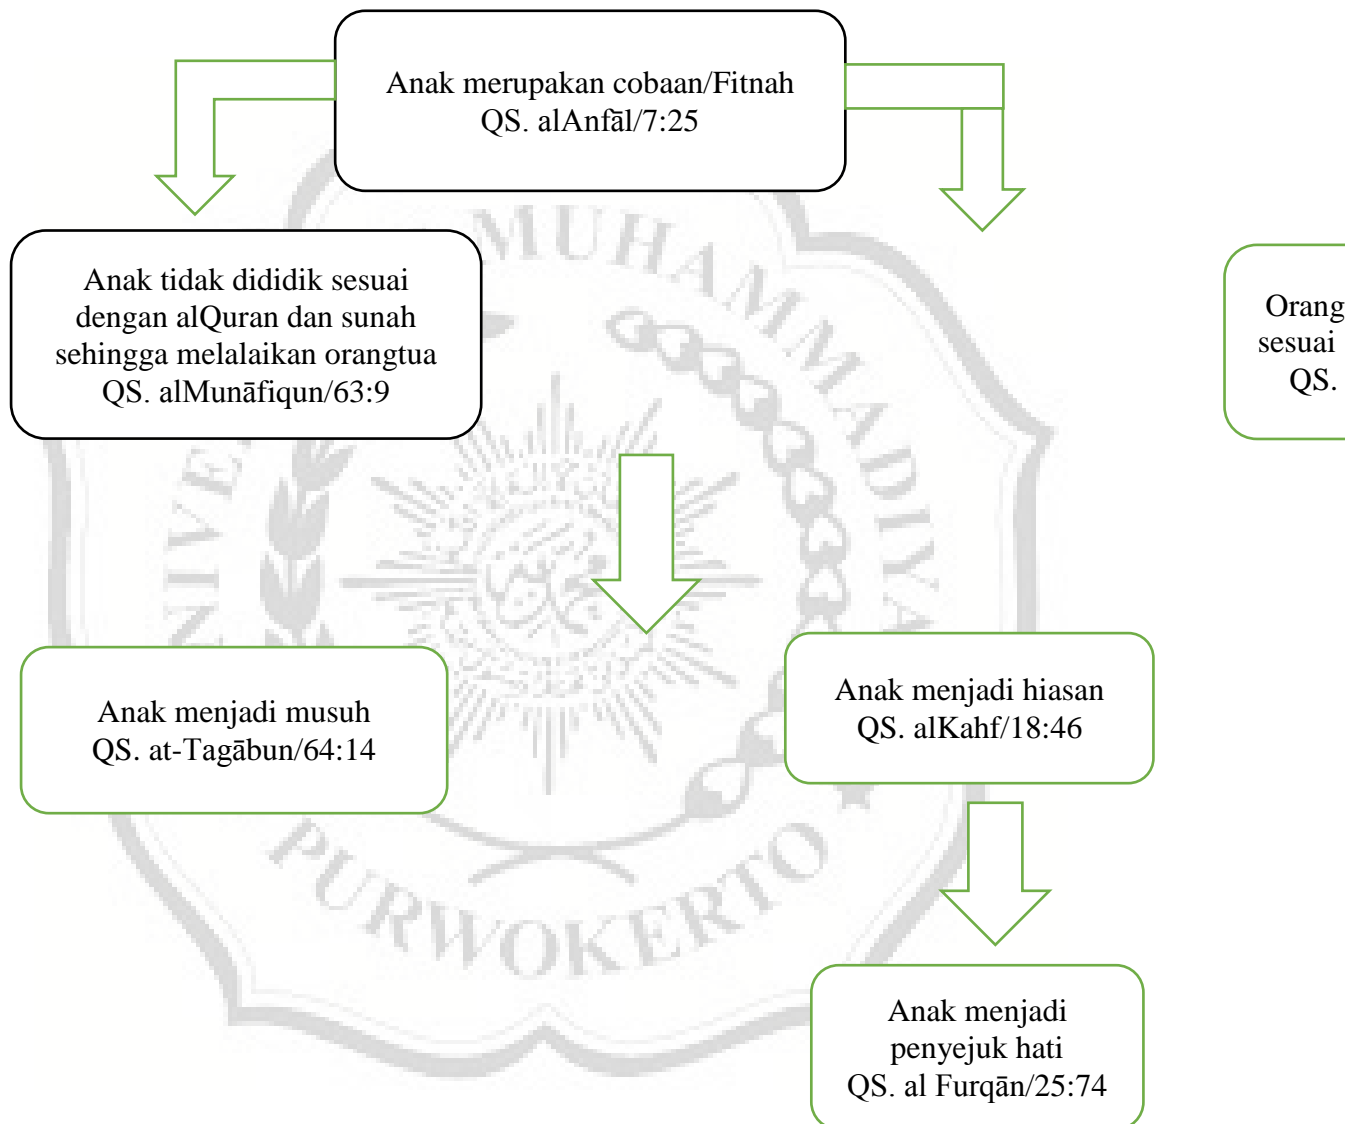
Anak merupakan cobaan/Fitnah QS. alAnfāl/7:25

Anak tidak dididik sesuai dengan alQuran dan sunah sehingga melalaikan orangtua QS. alMunāfiqun/63:9

Orang
sesuai
QS.

Anak menjadi musuh QS. at-Tagābun/64:14

Anak menjadi hiasan QS. alKahf/18:46

Anak menjadi penyejuk hati QS. al Furqān/25:74

MUHAMMADIYAH
UNIVE
PURWOKERTO